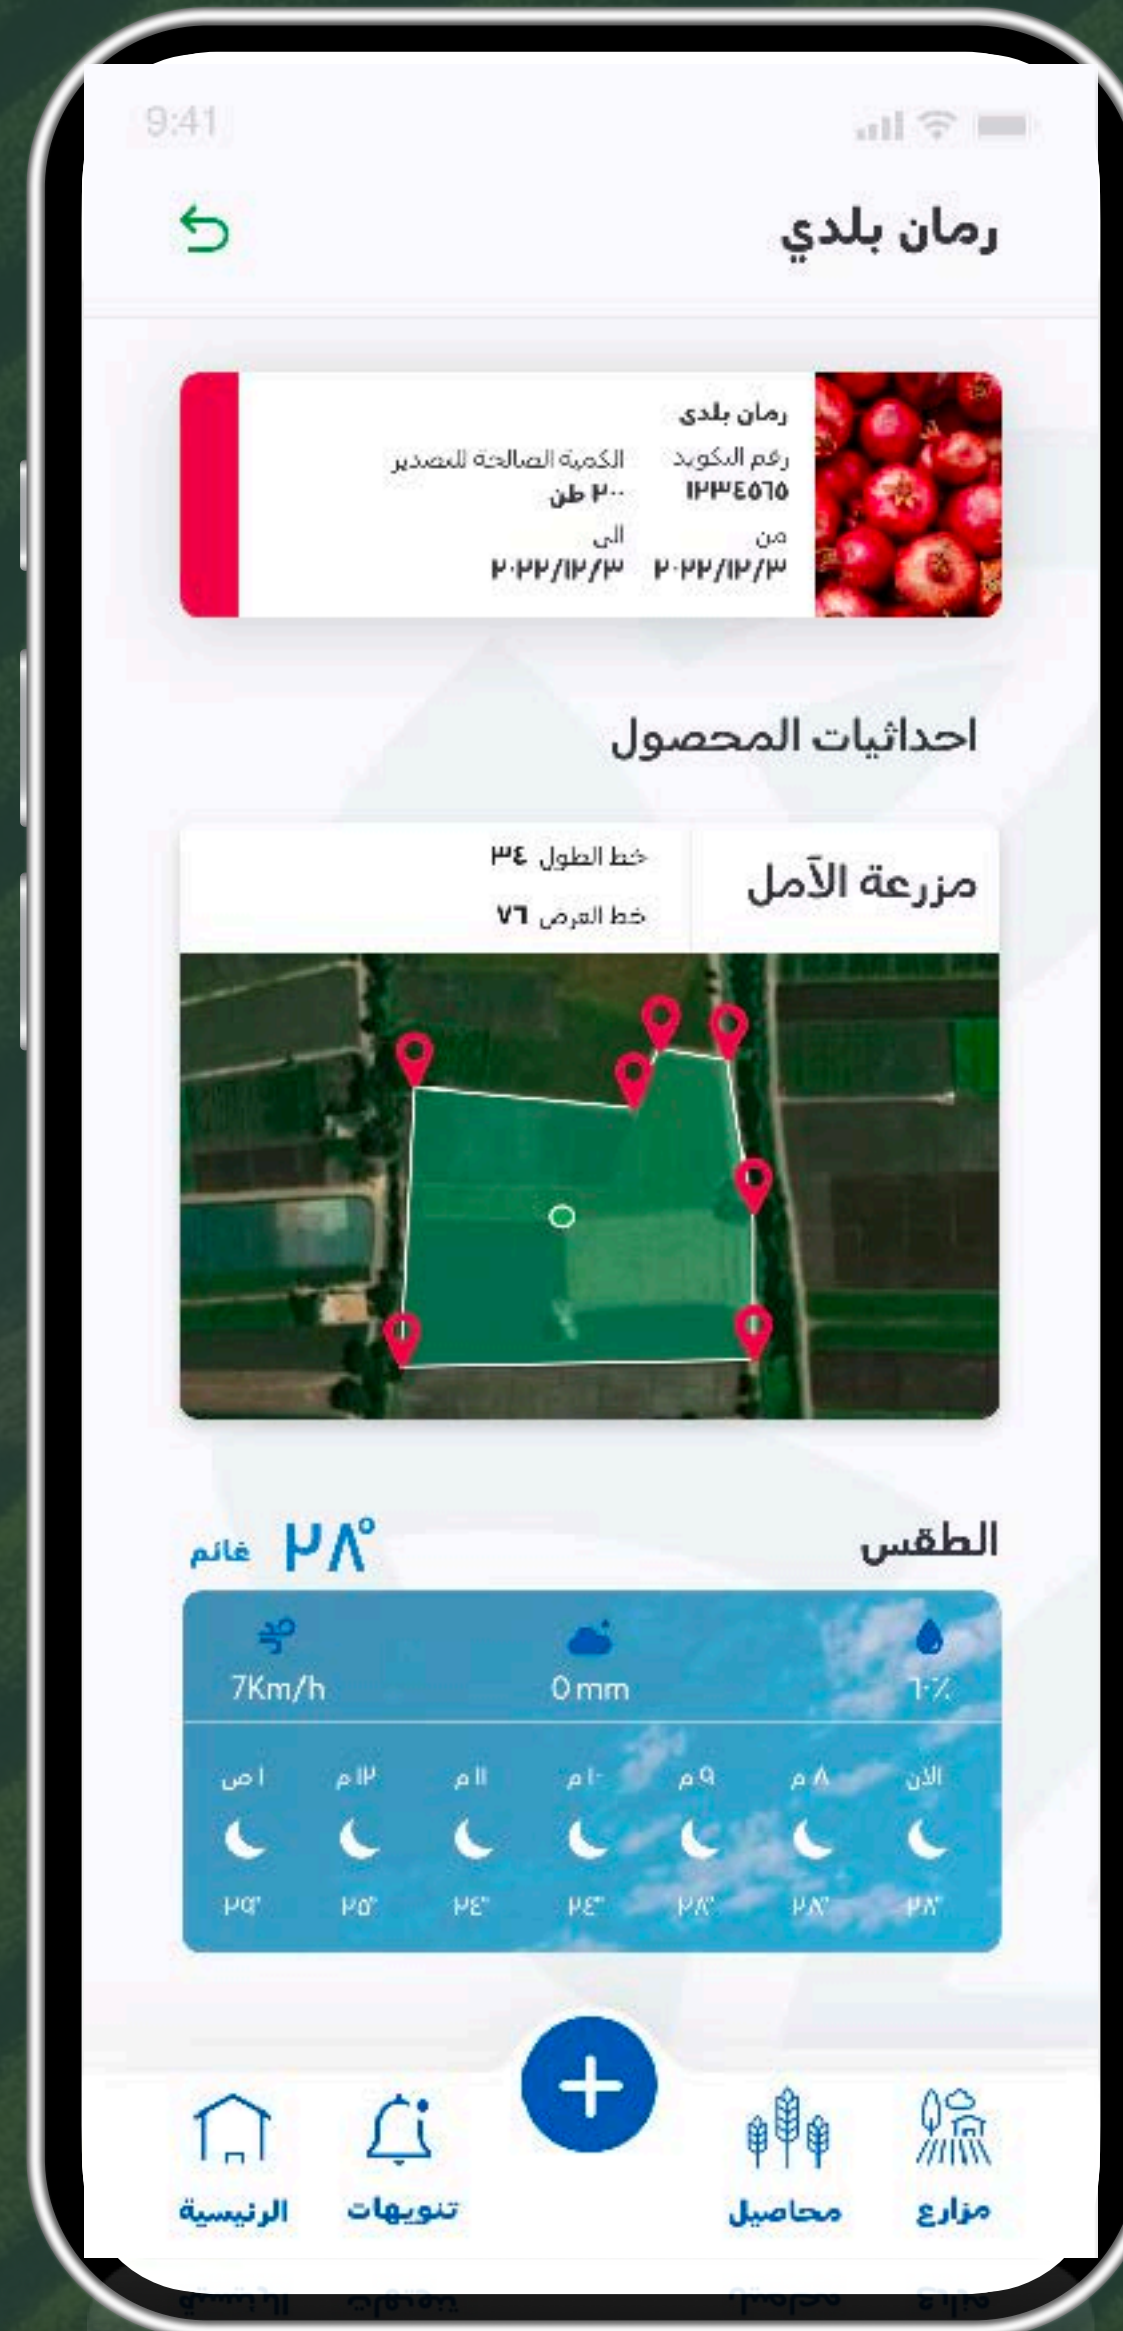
9:41

رمان بلدي

رمان بلدى
رقم الكود
١٢٣٤٥٦٥
الكمية الصالحة للتصدير
٢٠٠ طن
من
٢٠٢٢/١٢/٣
الى
٢٠٢٢/١٢/٣

احداثيات المحصول

مزرعة الآمل
خط الطول ٣٤
خط العرض ٧٦

الطقس
٢٨° غائم

7Km/h
0 mm
١٠٪

الآن
٨ م
٩ م
١٠ م
١١ م
١٢ م
١ ص

٢٨°
٢٨°
٢٨°
٢٤°
٢٤°
٢٥°
٢٩°

مزارع
محاصيل
تنويهات
الرئيسية